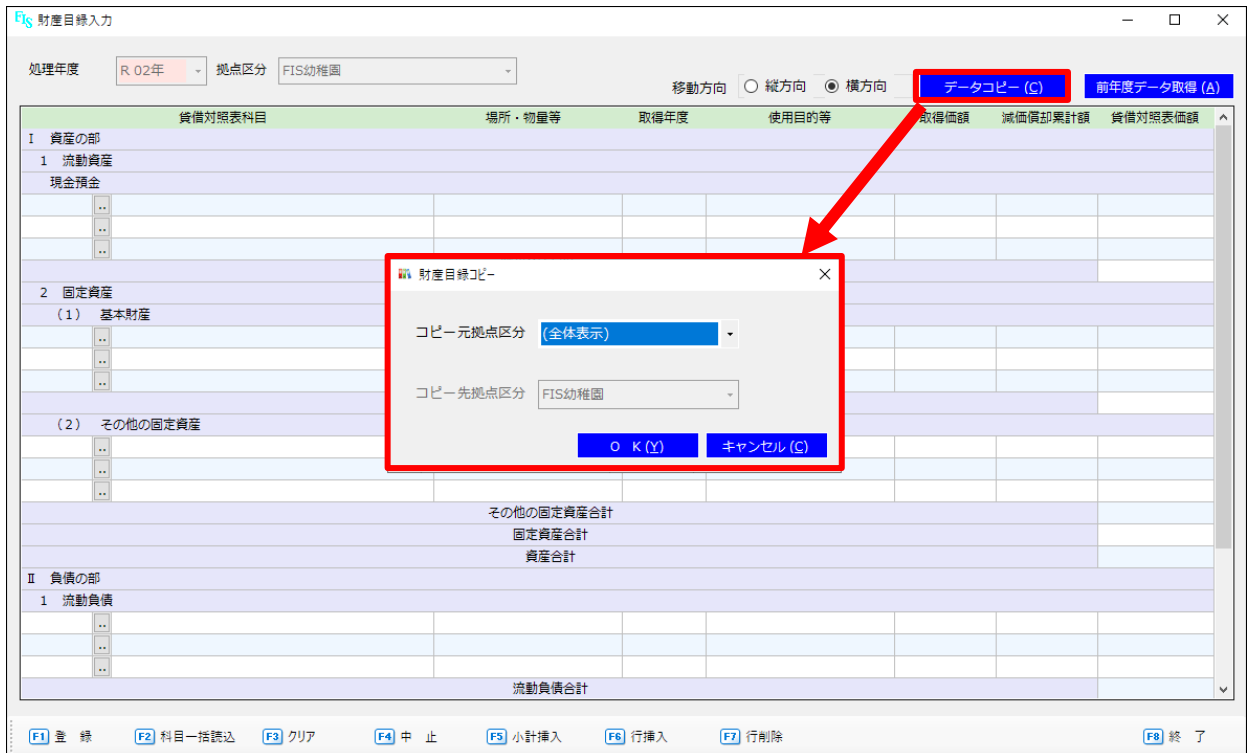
財産目録入力

処理年度 R 02年 拠点区分 FIS幼稚園

移動方向 ○ 縦方向 ◉ 横方向 データコピー (C) 前年度データ取得 (A)

| 貸借対照表科目 | 場所・物量等 | 取得年度 | 使用目的等 | 取得価額 | 減価償却累計額 | 貸借対照表価額 |
|---|---|---|---|---|---|---|
| I 資産の部 | | | | | | |
| 1 流動資産 | | | | | | |
| 現金預金 | | | | | | |
| 2 固定資産 | | | | | | |
| （1） 基本財産 | | | | | | |
| （2） その他の固定資産 | | | | | | |
| その他の固定資産合計 | | | | | | |
| 固定資産合計 | | | | | | |
| 資産合計 | | | | | | |
| II 負債の部 | | | | | | |
| 1 流動負債 | | | | | | |
| 流動負債合計 | | | | | | |

財産目録コピー

コピー元拠点区分 (全体表示)

コピー先拠点区分 FIS幼稚園

O K (Y) キャンセル (C)

F1 登 録 F2 科目一括読込 F3 クリア F4 中 止 F5 小計挿入 F6 行挿入 F7 行削除 F8 終 了